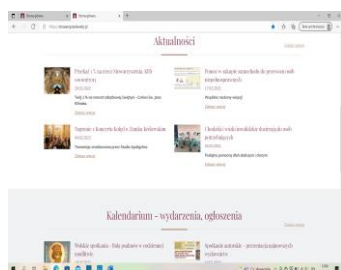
Aktualności

Zobacz wszystkie

Przekaż 1% na rzecz Stowarzyszenia ATIS serwatynych

Zobacz więcej

Pomóż w sekcji serwatynków do pierwszej mały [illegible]

Zobacz więcej

Zapraszamy na koncert kolęd z Zenona Kościelskim

Zobacz więcej

Chodakie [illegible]

Zobacz więcej

Kalendarium - wydarzenia, ogłoszenia

Zobacz wszystkie